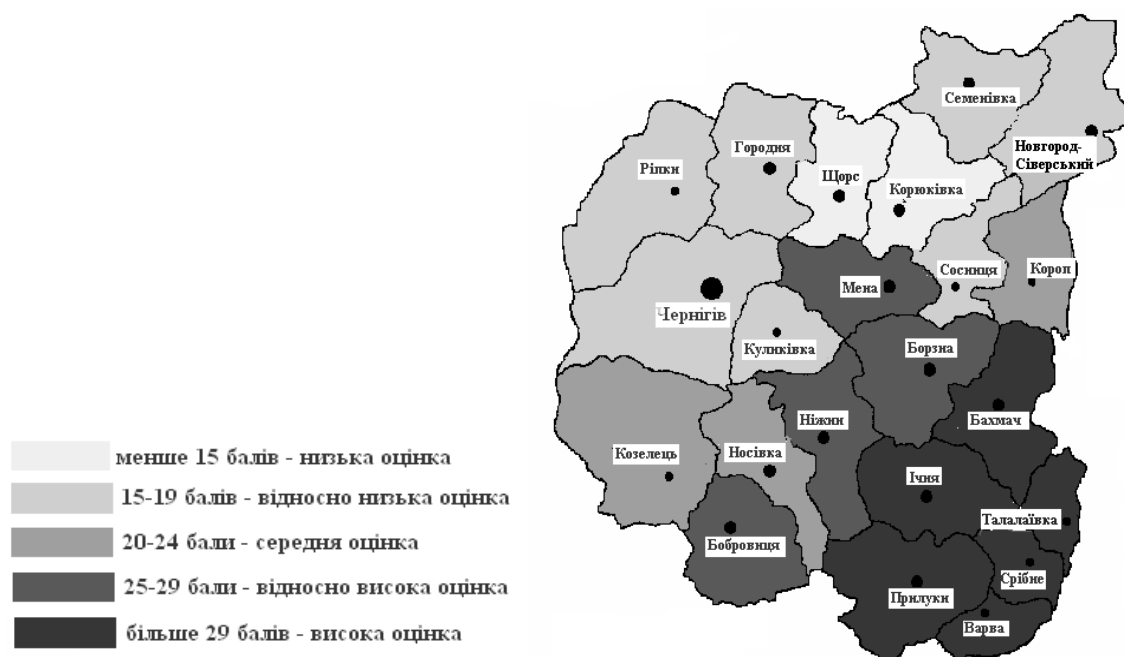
Семенівка
Новгород-Сіверський
Городня
Ріпки
Щорс
Корюківка
Короп
Сосниця
Мена
Чернігів
Куликівка
Борзна
Ніжин
Бахмач
Козелець
Носівка
Ічня
Талалаївка
Бобровиця
Срібне
Прилуки
Варва

менше 15 балів - низька оцінка
15-19 балів - відносно низька оцінка
20-24 бали - середня оцінка
25-29 бали - відносно висока оцінка
більше 29 балів - висока оцінка